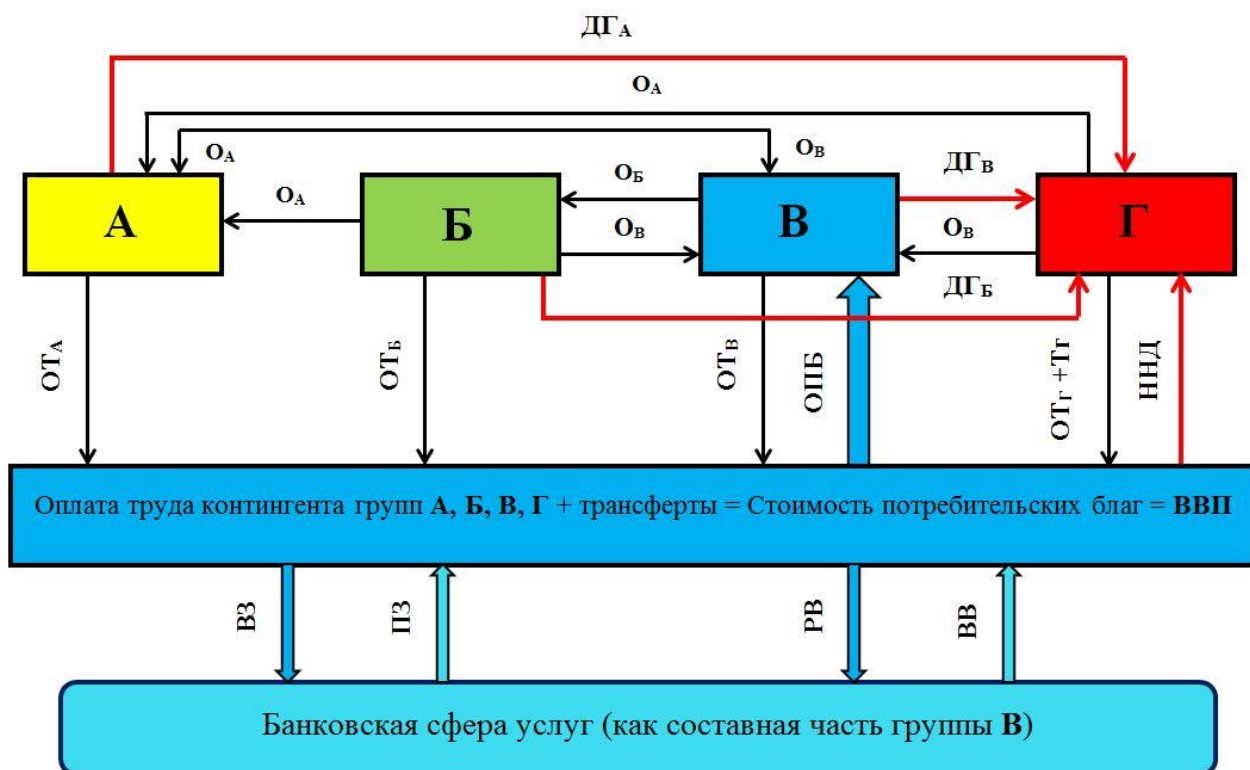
ДГ$_А$

О$_А$

О$_А$

О$_В$

О$_Б$

ДГ$_В$

О$_А$

А

Б

О$_В$

В

О$_В$

Г

ДГ$_Б$

ОТ$_А$

ОТ$_Б$

ОТ$_В$

ОПБ

ОТ$_Г$ +Тг

ННД

Оплата труда контингента групп **А, Б, В, Г** + трансферты = Стоимость потребительских благ = **ВВП**

ВЗ

ПЗ

РВ

ВВ

Банковская сфера услуг (как составная часть группы **В**)